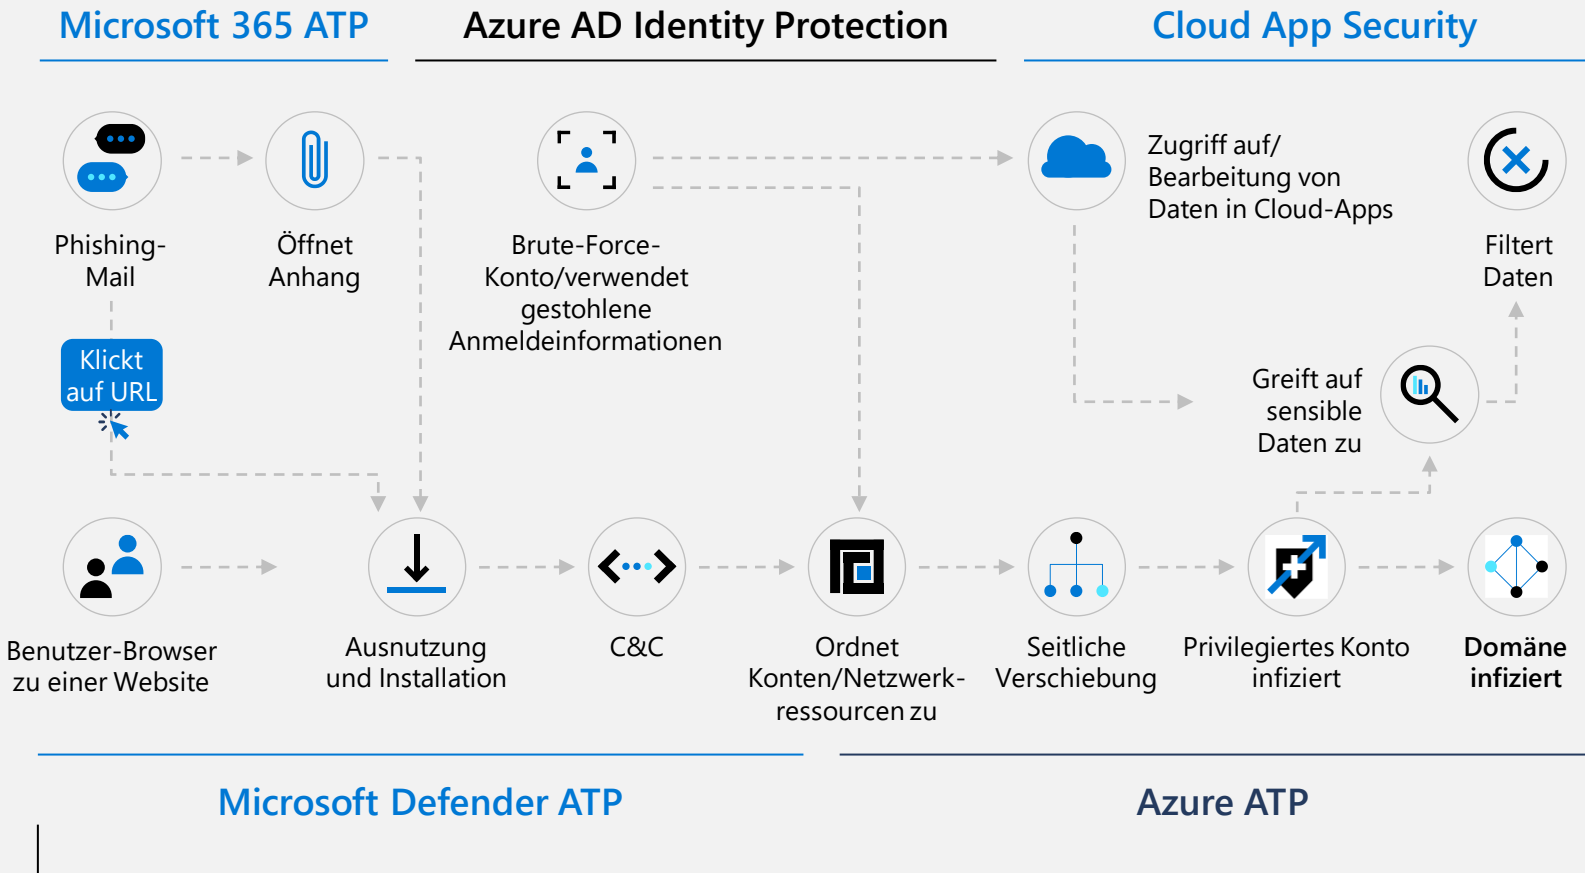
Microsoft 365 ATP

Azure AD Identity Protection

Cloud App Security

Phishing-Mail

Öffnet Anhang

Brute-Force-Konto/verwendet gestohlene Anmeldeinformationen

Zugriff auf/ Bearbeitung von Daten in Cloud-Apps

Filtert Daten

Klickt auf URL

Greift auf sensible Daten zu

Benutzer-Browser zu einer Website

Ausnutzung und Installation

C&C

Ordnet Konten/Netzwerkressourcen zu

Seitliche Verschiebung

Privilegiertes Konto infiziert

Domäne infiziert

Microsoft Defender ATP

Azure ATP